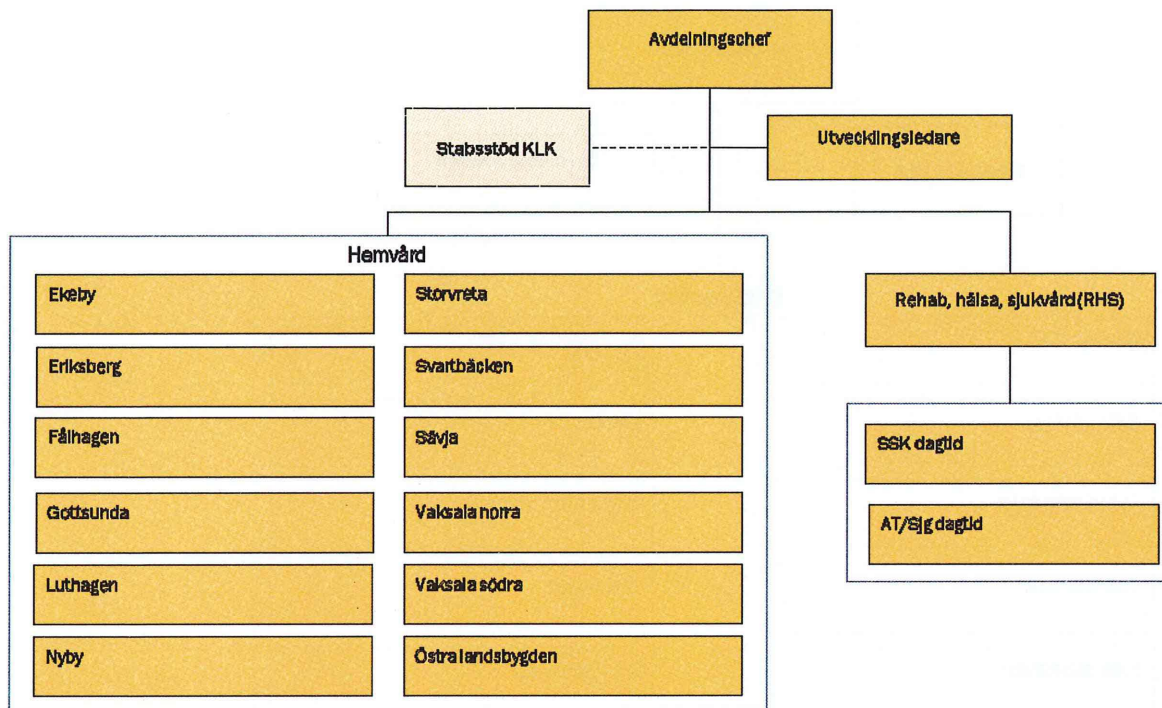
Avdelningschef

Stabsstöd KLK

Utvecklingsledare

Hemvård

Ekeby

Eriksberg

Fålhagen

Gottsunda

Luthagen

Nyby

Storvreta

Svartbäcken

Sävja

Vaksala norra

Vaksala södra

Östra landsbygden

Rehab, hälsa, sjukvård(RHS)

SSK dagtid

AT/Sjg dagtid